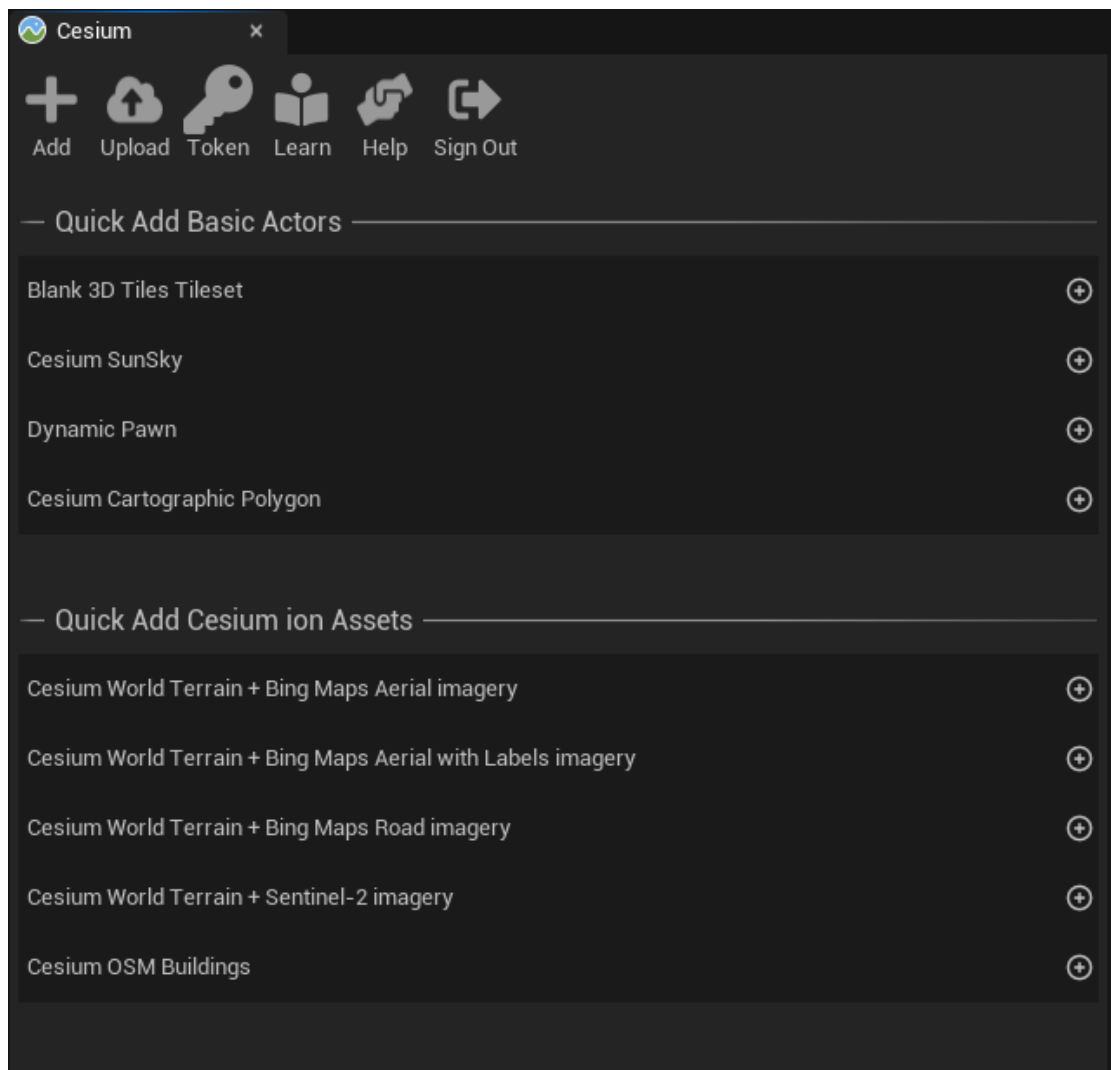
Cesium ×

Add Upload Token Learn Help Sign Out

— Quick Add Basic Actors

Blank 3D Tiles Tileset

Cesium SunSky

Dynamic Pawn

Cesium Cartographic Polygon

— Quick Add Cesium ion Assets

Cesium World Terrain + Bing Maps Aerial imagery

Cesium World Terrain + Bing Maps Aerial with Labels imagery

Cesium World Terrain + Bing Maps Road imagery

Cesium World Terrain + Sentinel-2 imagery

Cesium OSM Buildings